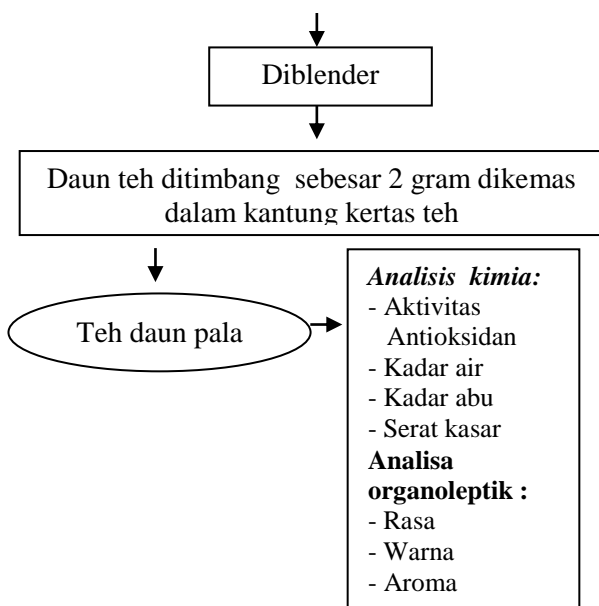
Diblender

Daun teh ditimbang sebesar 2 gram dikemas dalam kantung kertas teh

Teh daun pala

*Analisis kimia:*
- Aktivitas Antioksidan
- Kadar air
- Kadar abu
- Serat kasar
**Analisa organoleptik :**
- Rasa
- Warna
- Aroma